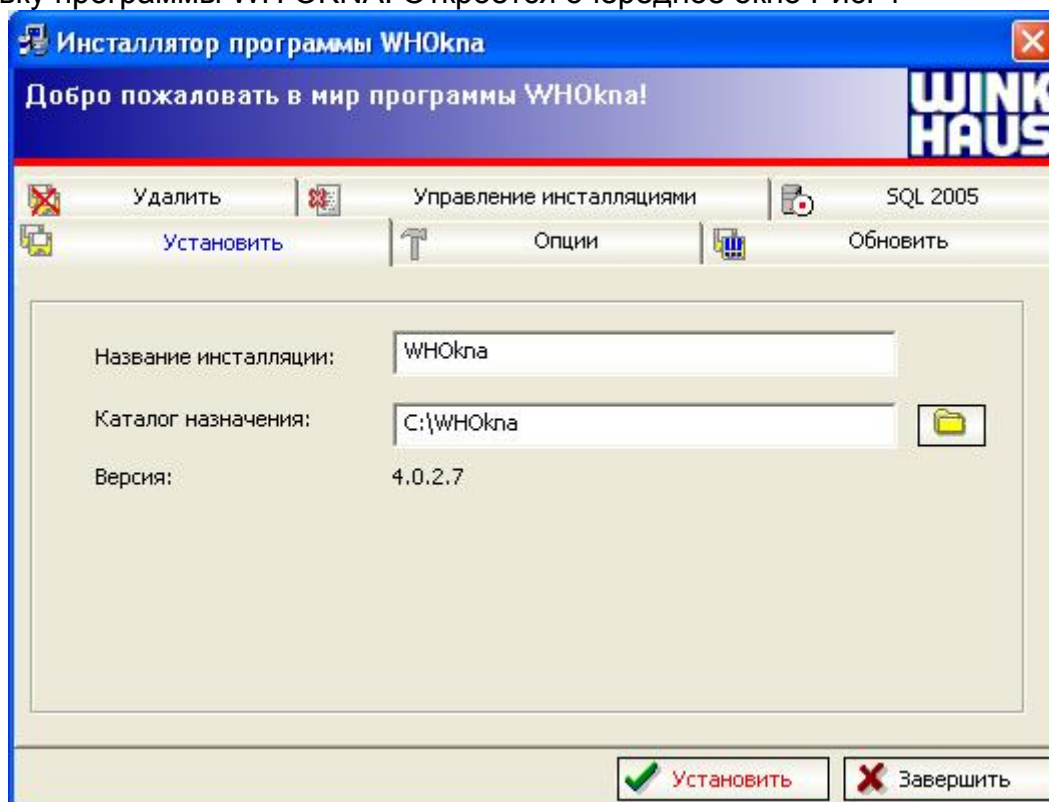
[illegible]
Инсталлятор программы WHOkna
Добро пожаловать в мир программы WHOkna!
WINK HAUS
Удалить
Управление инсталляциями
SQL 2005
Установить
Опции
Обновить
Название инсталляции: WHOkna
Каталог назначения: C:\WHOkna
Версия: 4.0.2.7
Установить
Завершить